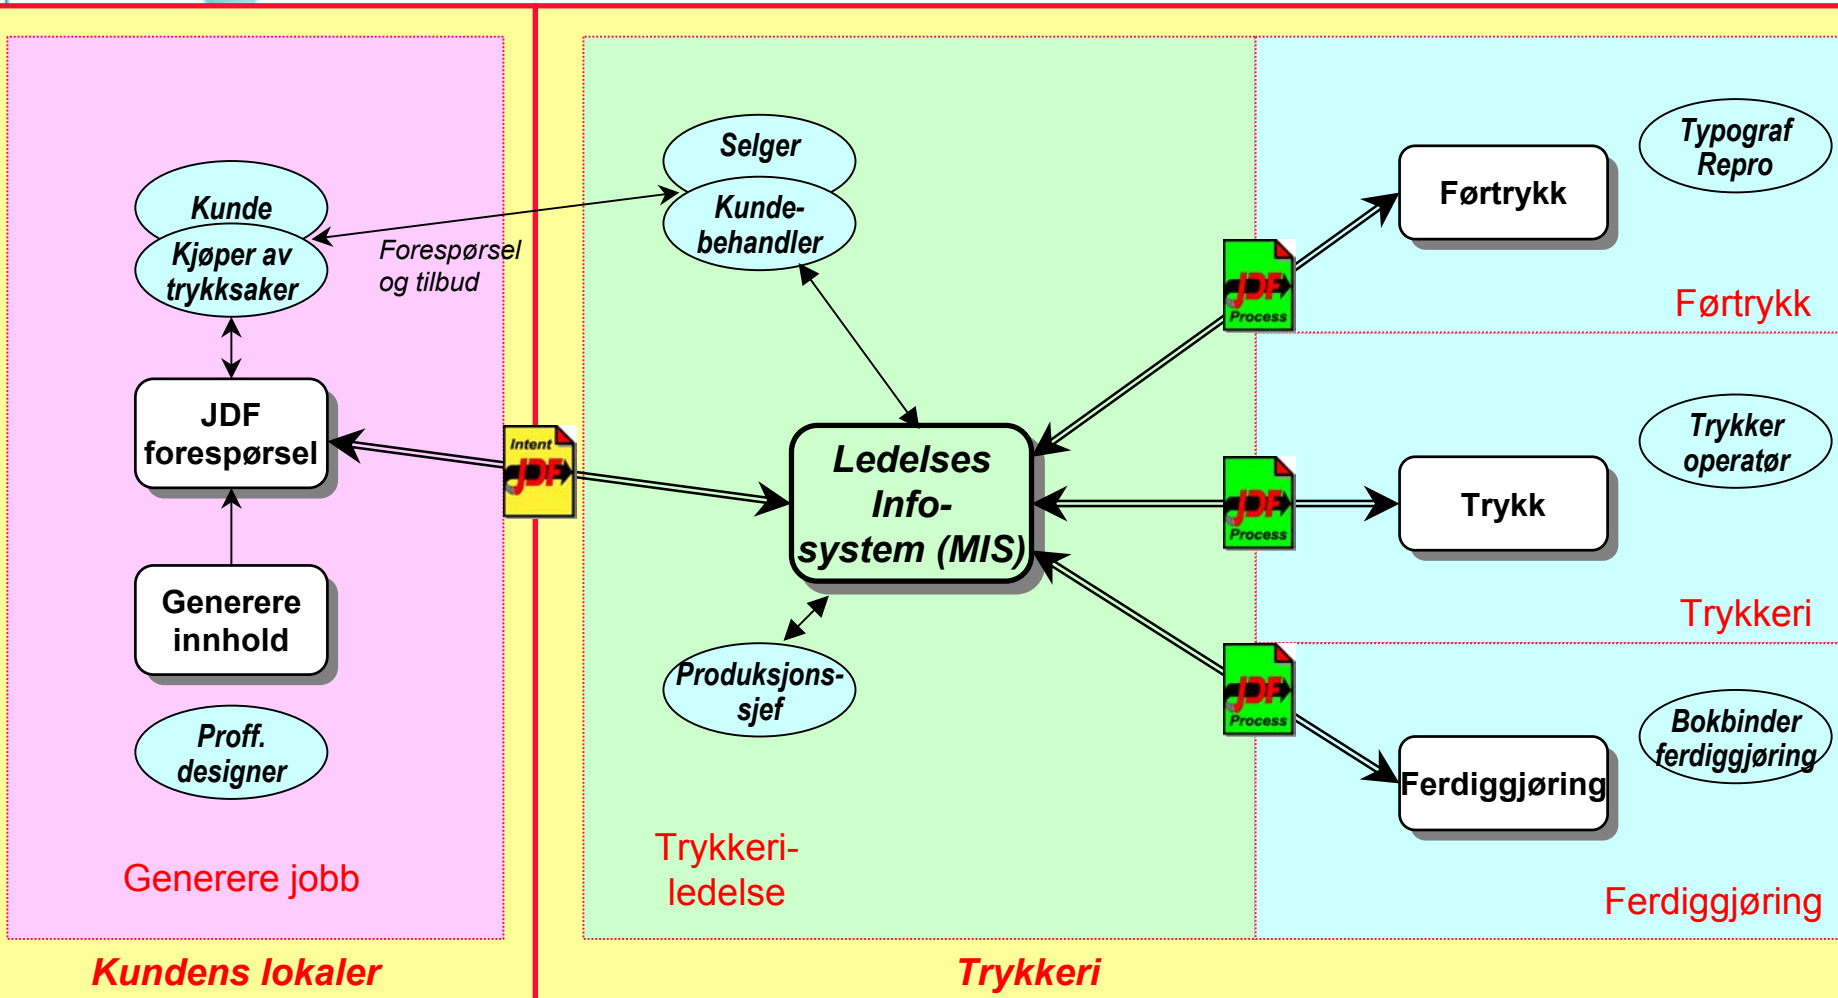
Kunde
Kjøper av trykksaker

Forespørsel og tilbud

JDF forespørsel

Generere innhold

Proff. designer

Generere jobb

Intent JDF

Selger
Kundebehandler

Ledelses Info-system (MIS)

Produksjons-sjef

Trykkeri-ledelse

JDF Process

JDF Process

JDF Process

Førtrykk

Typograf Repro

Førtrykk

Trykk

Trykker operatør

Trykkeri

Ferdiggjøring

Bokbinder ferdiggjøring

Ferdiggjøring

Kundens lokaler

Trykkeri